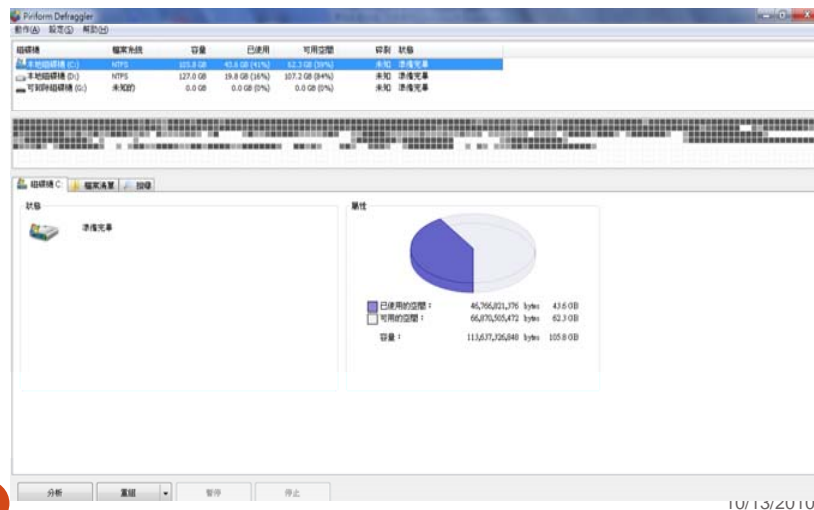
Piriform Defraggler
動作(A) 設定(S) 說明(H)

| 磁碟機 | 檔案系統 | 容量 | 已使用 | 可用空間 | 碎裂 | 狀態 |
|---|---|---|---|---|---|---|
| 本地磁碟機 (C:) | NTFS | 105.8 GB | 43.6 GB (41%) | 62.3 GB (59%) | 未知 | 準備完畢 |
| 本地磁碟機 (D:) | NTFS | 127.0 GB | 19.8 GB (16%) | 107.2 GB (84%) | 未知 | 準備完畢 |
| 可卸除磁碟機 (G:) | 未知的 | 0.0 GB | 0.0 GB (0%) | 0.0 GB (0%) | 未知 | 準備完畢 |

磁碟機 C: 檔案清單 說明

狀態
準備完畢

屬性
已使用的空間： 46,766,821,376 bytes 43.6 GB
可用的空間： 66,870,505,472 bytes 62.3 GB
容量： 113,637,326,848 bytes 105.8 GB

分析 重組 暫停 停止

10/13/2010